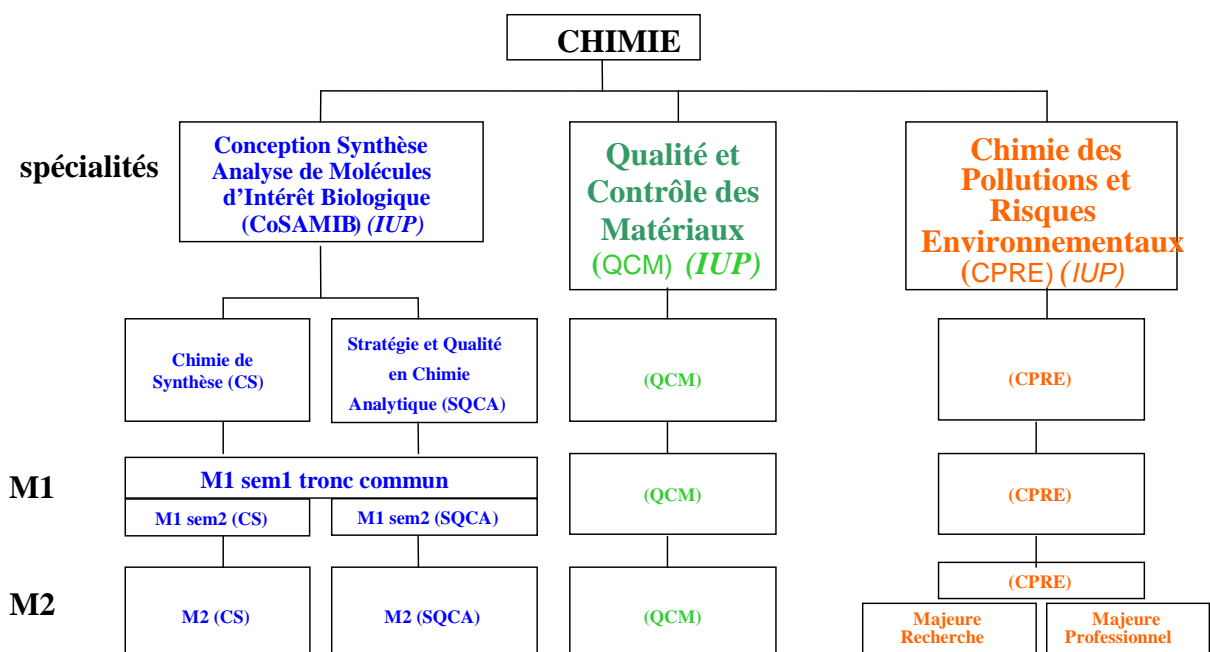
CHIMIE

spécialités

Conception Synthèse Analyse de Molécules d'Intérêt Biologique (CoSAMIB) (IUP)

Qualité et Contrôle des Matériaux (QCM) (IUP)

Chimie des Pollutions et Risques Environnementaux (CPRE) (IUP)

Chimie de Synthèse (CS)

Stratégie et Qualité en Chimie Analytique (SQCA)

(QCM)

(CPRE)

M1

M1 sem1 tronc commun

M1 sem2 (CS)

M1 sem2 (SQCA)

(QCM)

(CPRE)

M2

M2 (CS)

M2 (SQCA)

(QCM)

(CPRE)

Majeure Recherche

Majeure Professionnel